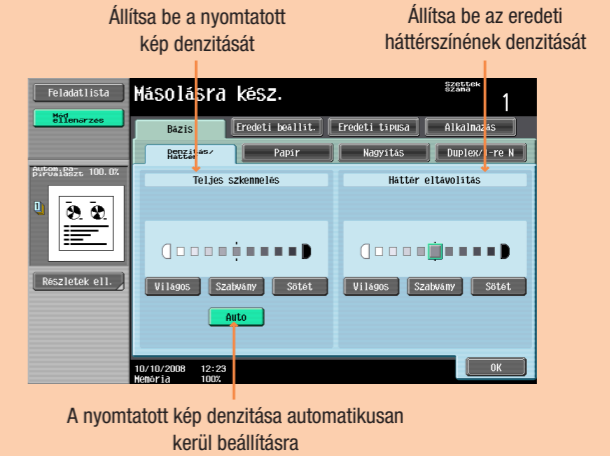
Állítsa be a nyomtatott kép denzitását

Állítsa be az eredeti háttérszínének denzitását

Feladatlista

Mód ellenőrzés

Másolásra kész.

Szettek száma

1

Bázis

Eredeti beállít.

Eredeti típusa

Alkalmazás

Denzitás/ Hátter

Papír

Nagyítás

Duplex/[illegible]-re N

Autom.papírválaszt. 100.0%

Teljes szkennelés

Háttér eltávolítás

Világos

Szabvány

Sötét

Világos

Szabvány

Sötét

Auto

Részletek ell.

10/10/2008 12:23
Memória 100%

OK

A nyomtatott kép denzitása automatikusan kerül beállításra